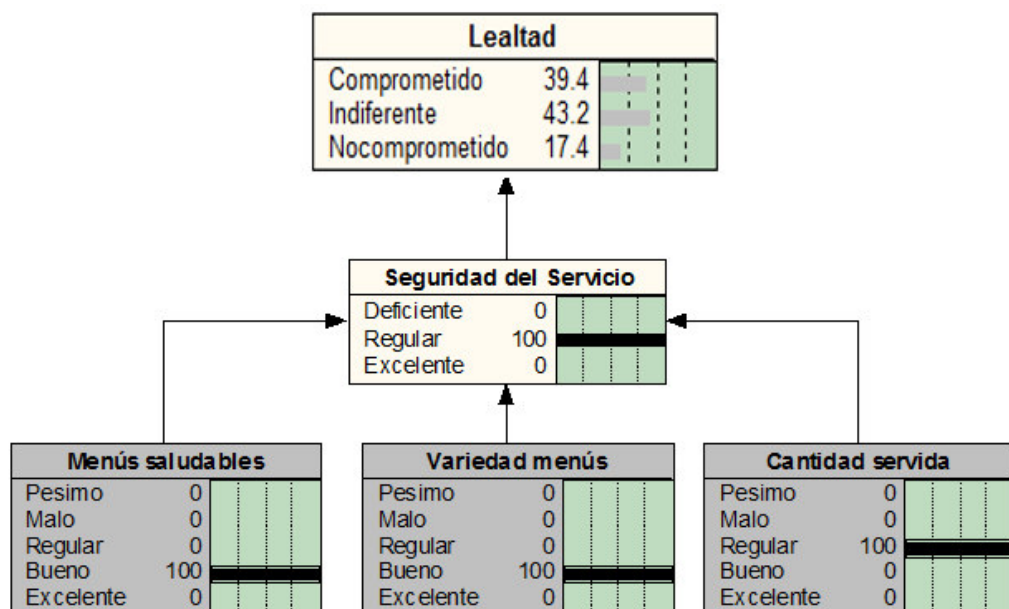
Lealtad

| | |
|---|---|
| Comprometido | 39.4 |
| Indiferente | 43.2 |
| Nocomprometido | 17.4 |

Seguridad del Servicio

| | |
|---|---|
| Deficiente | 0 |
| Regular | 100 |
| Excelente | 0 |

Menús saludables

| | |
|---|---|
| Pesimo | 0 |
| Malo | 0 |
| Regular | 0 |
| Bueno | 100 |
| Excelente | 0 |

Variedad menús

| | |
|---|---|
| Pesimo | 0 |
| Malo | 0 |
| Regular | 0 |
| Bueno | 100 |
| Excelente | 0 |

Cantidad servida

| | |
|---|---|
| Pesimo | 0 |
| Malo | 0 |
| Regular | 100 |
| Bueno | 0 |
| Excelente | 0 |